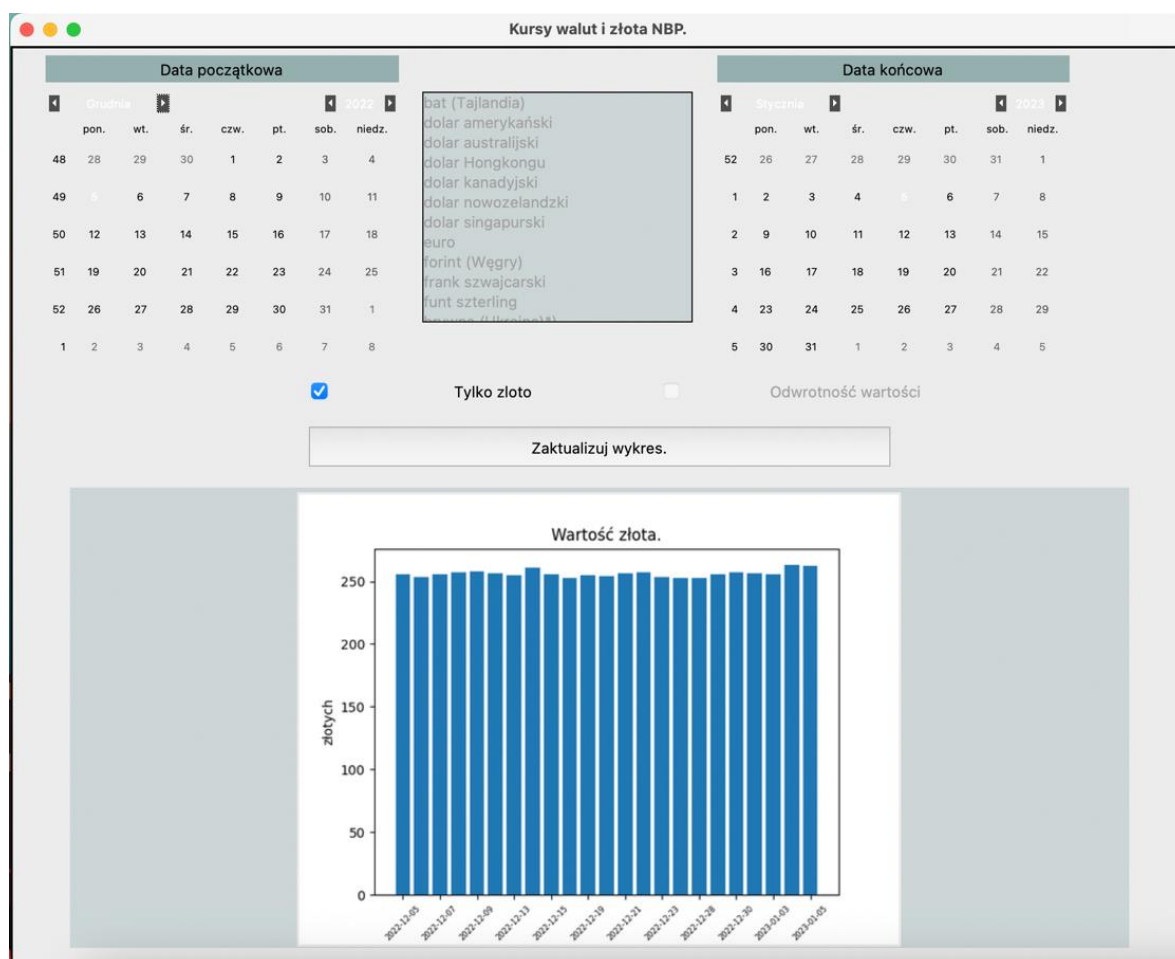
Kursy walut i złota NBP.

Data początkowa

Grudnia 2022

| | pon. | wt. | śr. | czw. | pt. | sob. | niedz. |
|---|---|---|---|---|---|---|---|
| 48 | 28 | 29 | 30 | 1 | 2 | 3 | 4 |
| 49 | 5 | 6 | 7 | 8 | 9 | 10 | 11 |
| 50 | 12 | 13 | 14 | 15 | 16 | 17 | 18 |
| 51 | 19 | 20 | 21 | 22 | 23 | 24 | 25 |
| 52 | 26 | 27 | 28 | 29 | 30 | 31 | 1 |
| 1 | 2 | 3 | 4 | 5 | 6 | 7 | 8 |

bat (Tajlandia)
dolar amerykański
dolar australijski
dolar Hongkongu
dolar kanadyjski
dolar nowozelandzki
dolar singapurski
euro
forint (Węgry)
frank szwajcarski
funt szterling
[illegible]

Data końcowa

Stycznia 2023

| | pon. | wt. | śr. | czw. | pt. | sob. | niedz. |
|---|---|---|---|---|---|---|---|
| 52 | 26 | 27 | 28 | 29 | 30 | 31 | 1 |
| 1 | 2 | 3 | 4 | 5 | 6 | 7 | 8 |
| 2 | 9 | 10 | 11 | 12 | 13 | 14 | 15 |
| 3 | 16 | 17 | 18 | 19 | 20 | 21 | 22 |
| 4 | 23 | 24 | 25 | 26 | 27 | 28 | 29 |
| 5 | 30 | 31 | 1 | 2 | 3 | 4 | 5 |

Tylko zloto

Odwrotność wartości

Zaktualizuj wykres.

Wartość złota.

złotych

0
50
100
150
200
250

2022-12-05
2022-12-07
2022-12-09
2022-12-13
2022-12-15
2022-12-19
2022-12-21
2022-12-23
2022-12-28
2022-12-30
2023-01-03
2023-01-05